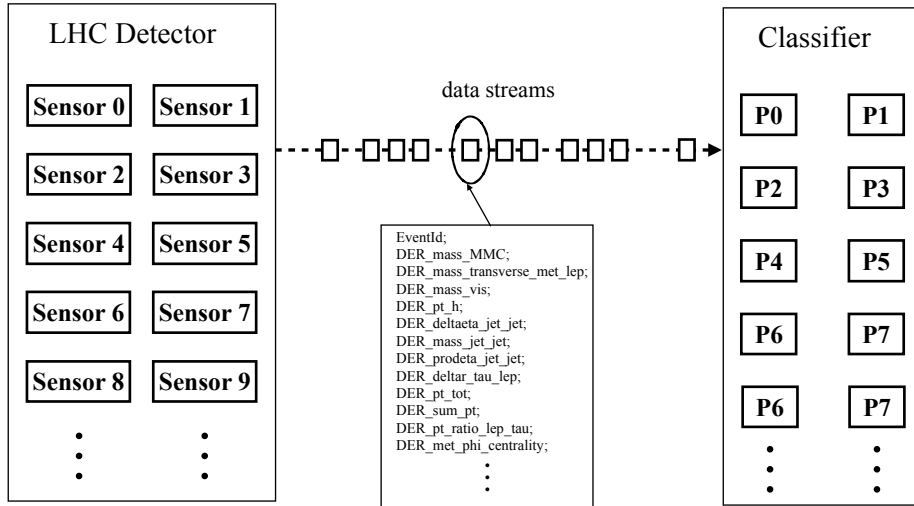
LHC Detector

Sensor 0 Sensor 1

Sensor 2 Sensor 3

Sensor 4 Sensor 5

Sensor 6 Sensor 7

Sensor 8 Sensor 9

data streams

EventId;
DER_mass_MMC;
DER_mass_transverse_met_lep;
DER_mass_vis;
DER_pt_h;
DER_deltaeta_jet_jet;
DER_mass_jet_jet;
DER_prodeta_jet_jet;
DER_deltar_tau_lep;
DER_pt_tot;
DER_sum_pt;
DER_pt_ratio_lep_tau;
DER_met_phi_centrality;

Classifier

P0 P1

P2 P3

P4 P5

P6 P7

P6 P7